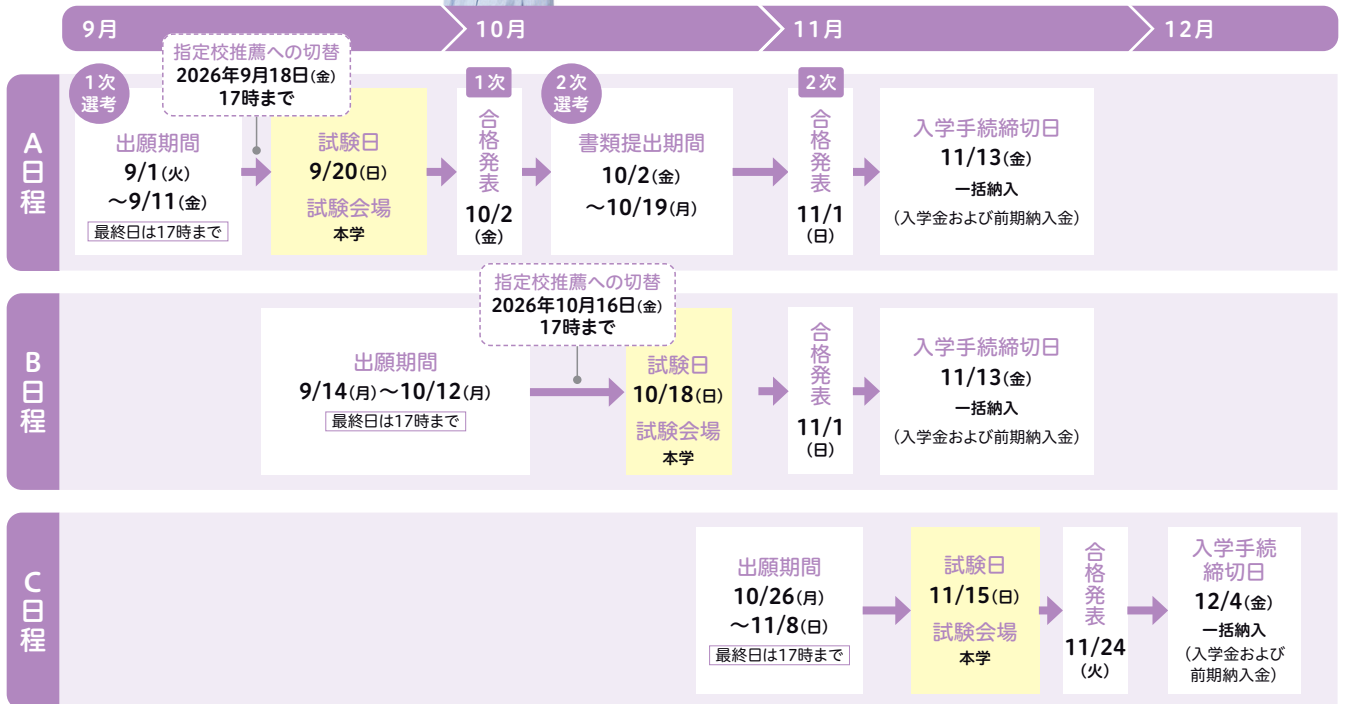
9月 10月 11月 12月

A日程

1次選考

出願期間
9/1(火)
〜9/11(金)
最終日は17時まで

指定校推薦への切替
2026年9月18日(金)
17時まで

試験日
9/20(日)
試験会場
本学

1次
合格発表
10/2
(金)

2次選考

書類提出期間
10/2(金)
〜10/19(月)

2次
合格発表
11/1
(日)

入学手続締切日
11/13(金)
一括納入
(入学金および前期納入金)

B日程

出願期間
9/14(月)〜10/12(月)
最終日は17時まで

指定校推薦への切替
2026年10月16日(金)
17時まで

試験日
10/18(日)
試験会場
本学

合格発表
11/1
(日)

入学手続締切日
11/13(金)
一括納入
(入学金および前期納入金)

C日程

出願期間
10/26(月)
〜11/8(日)
最終日は17時まで

試験日
11/15(日)
試験会場
本学

合格発表
11/24
(火)

入学手続締切日
12/4(金)
一括納入
(入学金および前期納入金)